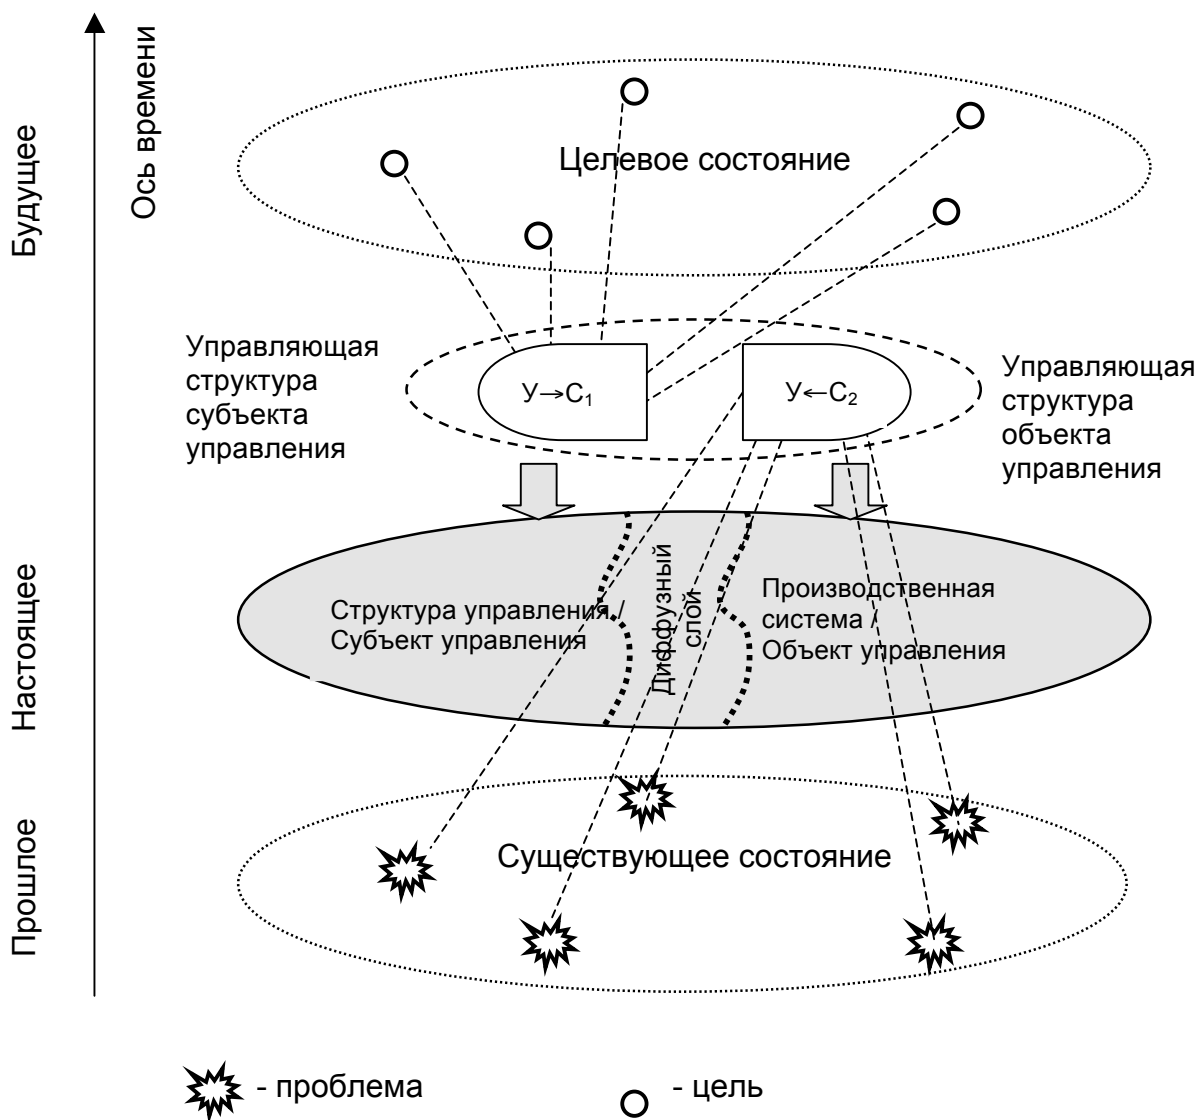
Будущее

Ось времени

Целевое состояние

Управляющая структура субъекта управления

$У \rightarrow С_1$

$У \leftarrow С_2$

Управляющая структура объекта управления

Настоящее

Структура управления / Субъект управления

Диффузный слой

Производственная система / Объект управления

Прошлое

Существующее состояние

- проблема

- цель